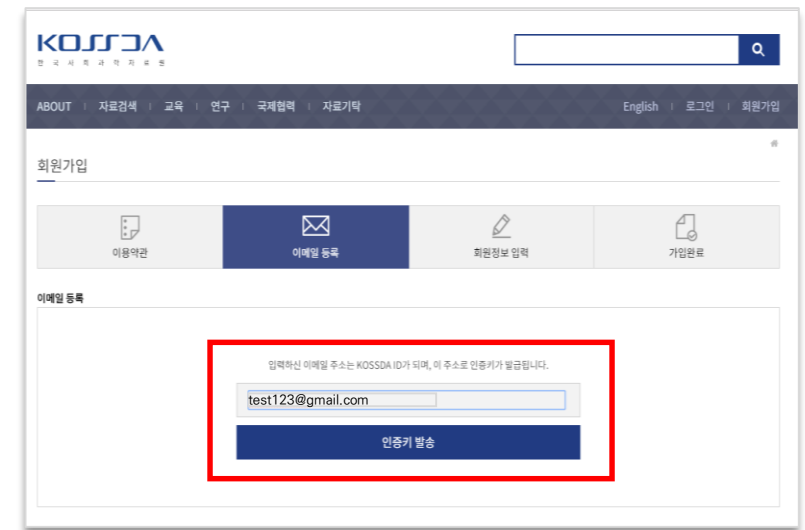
KOSSDA
한 국 사 회 과 학 자 료 원

ABOUT | 자료검색 | 교육 | 연구 | 국제협력 | 자료기탁

English | 로그인 | 회원가입

회원가입

| 이용약관 | 이메일 등록 | 회원정보 입력 | 가입완료 |
|---|---|---|---|

이메일 등록

입력하신 이메일 주소는 KOSSDA ID가 되며, 이 주소로 인증키가 발급됩니다.

test123@gmail.com

인증키 발송